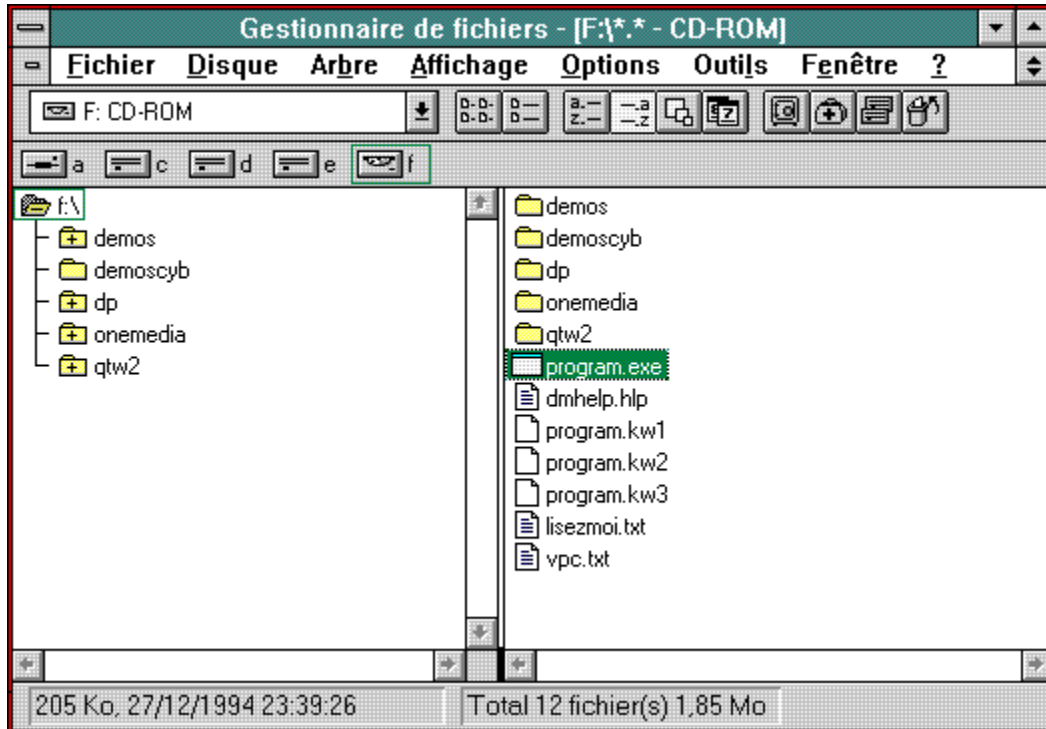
Gestionnaire de fichiers - [F:\*.* - CD-ROM]

Fichier Disque Arbre Affichage Options Outils Fenêtre ?

F: CD-ROM

a c d e f

f:\
demos
demoscyb
dp
onemedia
qtw2

demos
demoscyb
dp
onemedia
qtw2
program.exe
dmhelp.hlp
program.kw1
program.kw2
program.kw3
lisezmoi.txt
vpc.txt

205 Ko, 27/12/1994 23:39:26
Total 12 fichier(s) 1,85 Mo